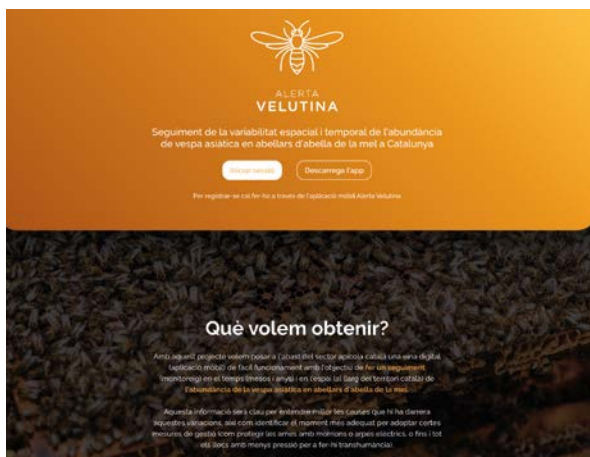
ALERTA
VELUTINA

Seguiment de la variabilitat espacial i temporal de l'abundància de vespa asiàtica en abellars d'abella de la mel a Catalunya

Iniciar sessió

Descarrega l'app

Per registrar-se cal fer-ho a través de l'aplicació mòbil Alerta Velutina

Què volem obtenir?

Amb aquest projecte volem posar a l'abast del sector apícola català una eina digital (aplicació mòbil) de fàcil funcionament amb l'objectiu de fer un seguiment (monitoreig) en el temps (mesos i anys) i en l'espai (al llarg del territori català) de l'abundància de la vespa asiàtica en abellars d'abella de la mel.

Aquesta informació serà clau per entendre millor les causes que hi ha darrera aquestes variacions, així com identificar el moment més adequat per adoptar certes mesures de gestió (com protegir les arnes amb morrions o arpes elèctrics, o fins i tot els llocs amb menys pressió per a fer-hi transhumància).